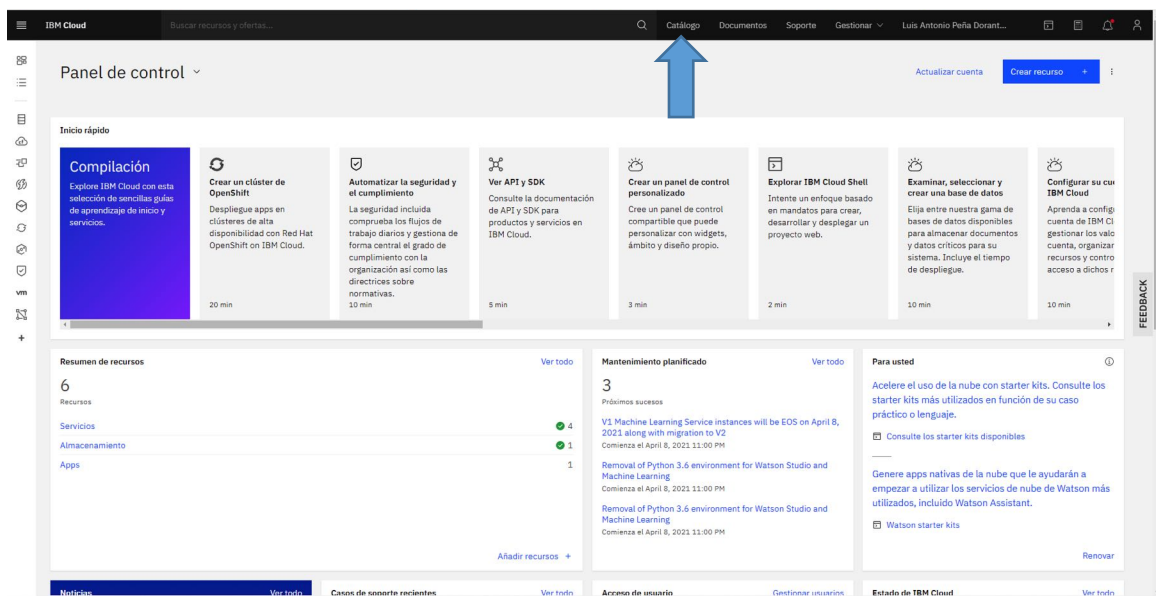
IBM Cloud Buscar recursos y ofertas... Catálogo Documentos Soporte Gestionar Luis Antonio Peña Dorant...

Panel de control

Actualizar cuenta Crear recurso +

Inicio rápido

Compilación
Explore IBM Cloud con esta selección de sencillas guías de aprendizaje de inicio y servicios.

Crear un clúster de OpenShift
Despliegue apps en clústeres de alta disponibilidad con Red Hat OpenShift on IBM Cloud.
20 min

Automatizar la seguridad y el cumplimiento
La seguridad incluida comprueba los flujos de trabajo diarios y gestiona de forma central el grado de cumplimiento con la organización así como las directrices sobre normativas.
10 min

Ver API y SDK
Consulte la documentación de API y SDK para productos y servicios en IBM Cloud.
5 min

Crear un panel de control personalizado
Cree un panel de control compartible que puede personalizar con widgets, ámbito y diseño propio.
3 min

Explorar IBM Cloud Shell
Intente un enfoque basado en mandatos para crear, desarrollar y desplegar un proyecto web.
2 min

Examinar, seleccionar y crear una base de datos
Elija entre nuestra gama de bases de datos disponibles para almacenar documentos y datos críticos para su sistema. Incluye el tiempo de despliegue.
10 min

Configurar su cu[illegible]
IBM Cloud
Aprenda a config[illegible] cuenta de IBM Cl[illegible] gestionar los valo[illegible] cuenta, organizar recursos y contro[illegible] acceso a dichos r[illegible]
10 min

FEEDBACK

Resumen de recursos Ver todo
6
Recursos
Servicios 4
Almacenamiento 1
Apps 1
Añadir recursos +

Mantenimiento planificado Ver todo
3
Próximos sucesos
V1 Machine Learning Service instances will be EOS on April 8, 2021 along with migration to V2
Comienza el April 8, 2021 11:00 PM
Removal of Python 3.6 environment for Watson Studio and Machine Learning
Comienza el April 8, 2021 11:00 PM
Removal of Python 3.6 environment for Watson Studio and Machine Learning
Comienza el April 8, 2021 11:00 PM

Para usted
Acelere el uso de la nube con starter kits. Consulte los starter kits más utilizados en función de su caso práctico o lenguaje.
Consulte los starter kits disponibles
Genere apps nativas de la nube que le ayudarán a empezar a utilizar los servicios de nube de Watson más utilizados, incluido Watson Assistant.
Watson starter kits
Renovar

Noticias Ver todo
Casos de soporte recientes Ver todo
Acceso de usuario Gestionar usuarios
Estado de IBM Cloud Ver todo